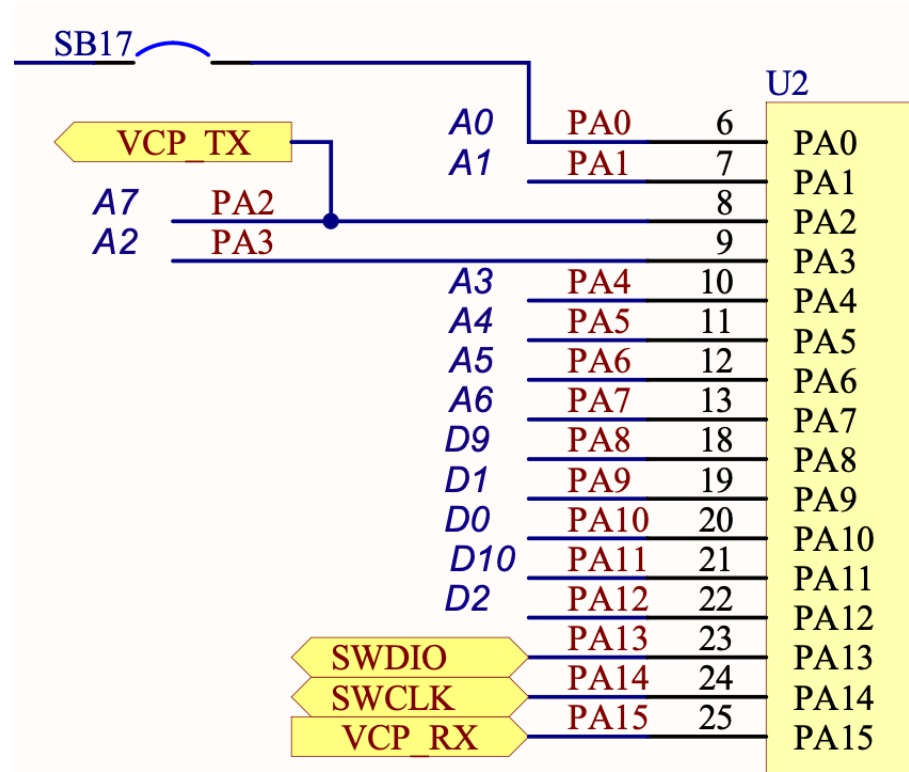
SB17

U2

VCP_TX

A0 PA0 6 PA0
A1 PA1 7 PA1
A7 PA2 8 PA2
A2 PA3 9 PA3
A3 PA4 10 PA4
A4 PA5 11 PA5
A5 PA6 12 PA6
A6 PA7 13 PA7
D9 PA8 18 PA8
D1 PA9 19 PA9
D0 PA10 20 PA10
D10 PA11 21 PA11
D2 PA12 22 PA12
PA13 23 PA13
SWDIO
SWCLK PA14 24 PA14
VCP_RX PA15 25 PA15